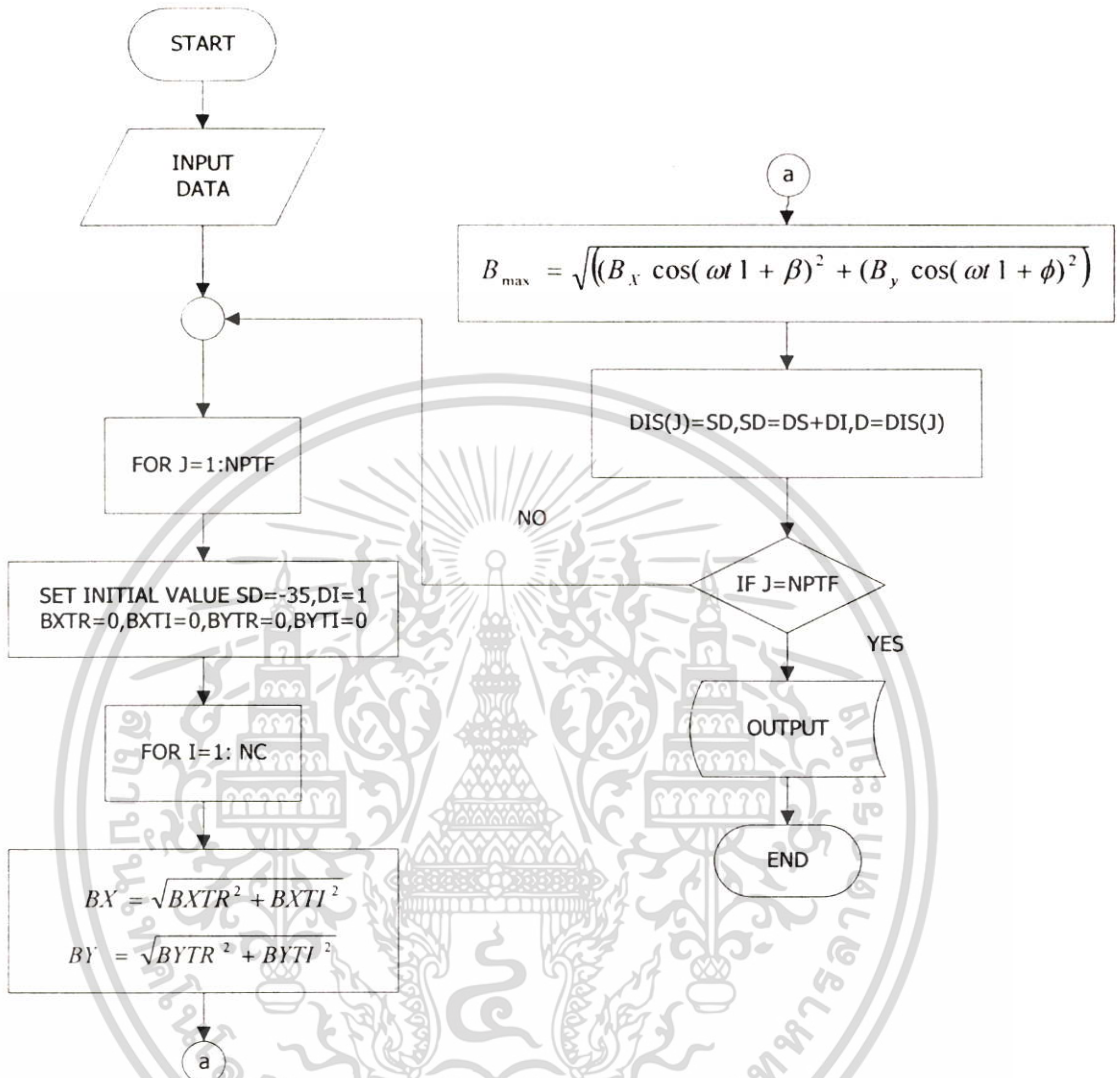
START

INPUT DATA

FOR J=1:NPTF

SET INITIAL VALUE SD=-35,DI=1
BXTR=0,BXTI=0,BYTR=0,BYTI=0

FOR I=1: NC

$BX = \sqrt{BXTR^2 + BXTI^2}$
$BY = \sqrt{BYTR^2 + BYTI^2}$

a

a

$B_{\max} = \sqrt{\left((B_X \cos(\omega t 1 + \beta)^2 + (B_y \cos(\omega t 1 + \phi)^2\right)}$

DIS(J)=SD,SD=DS+DI,D=DIS(J)

NO

IF J=NPTF

YES

OUTPUT

END